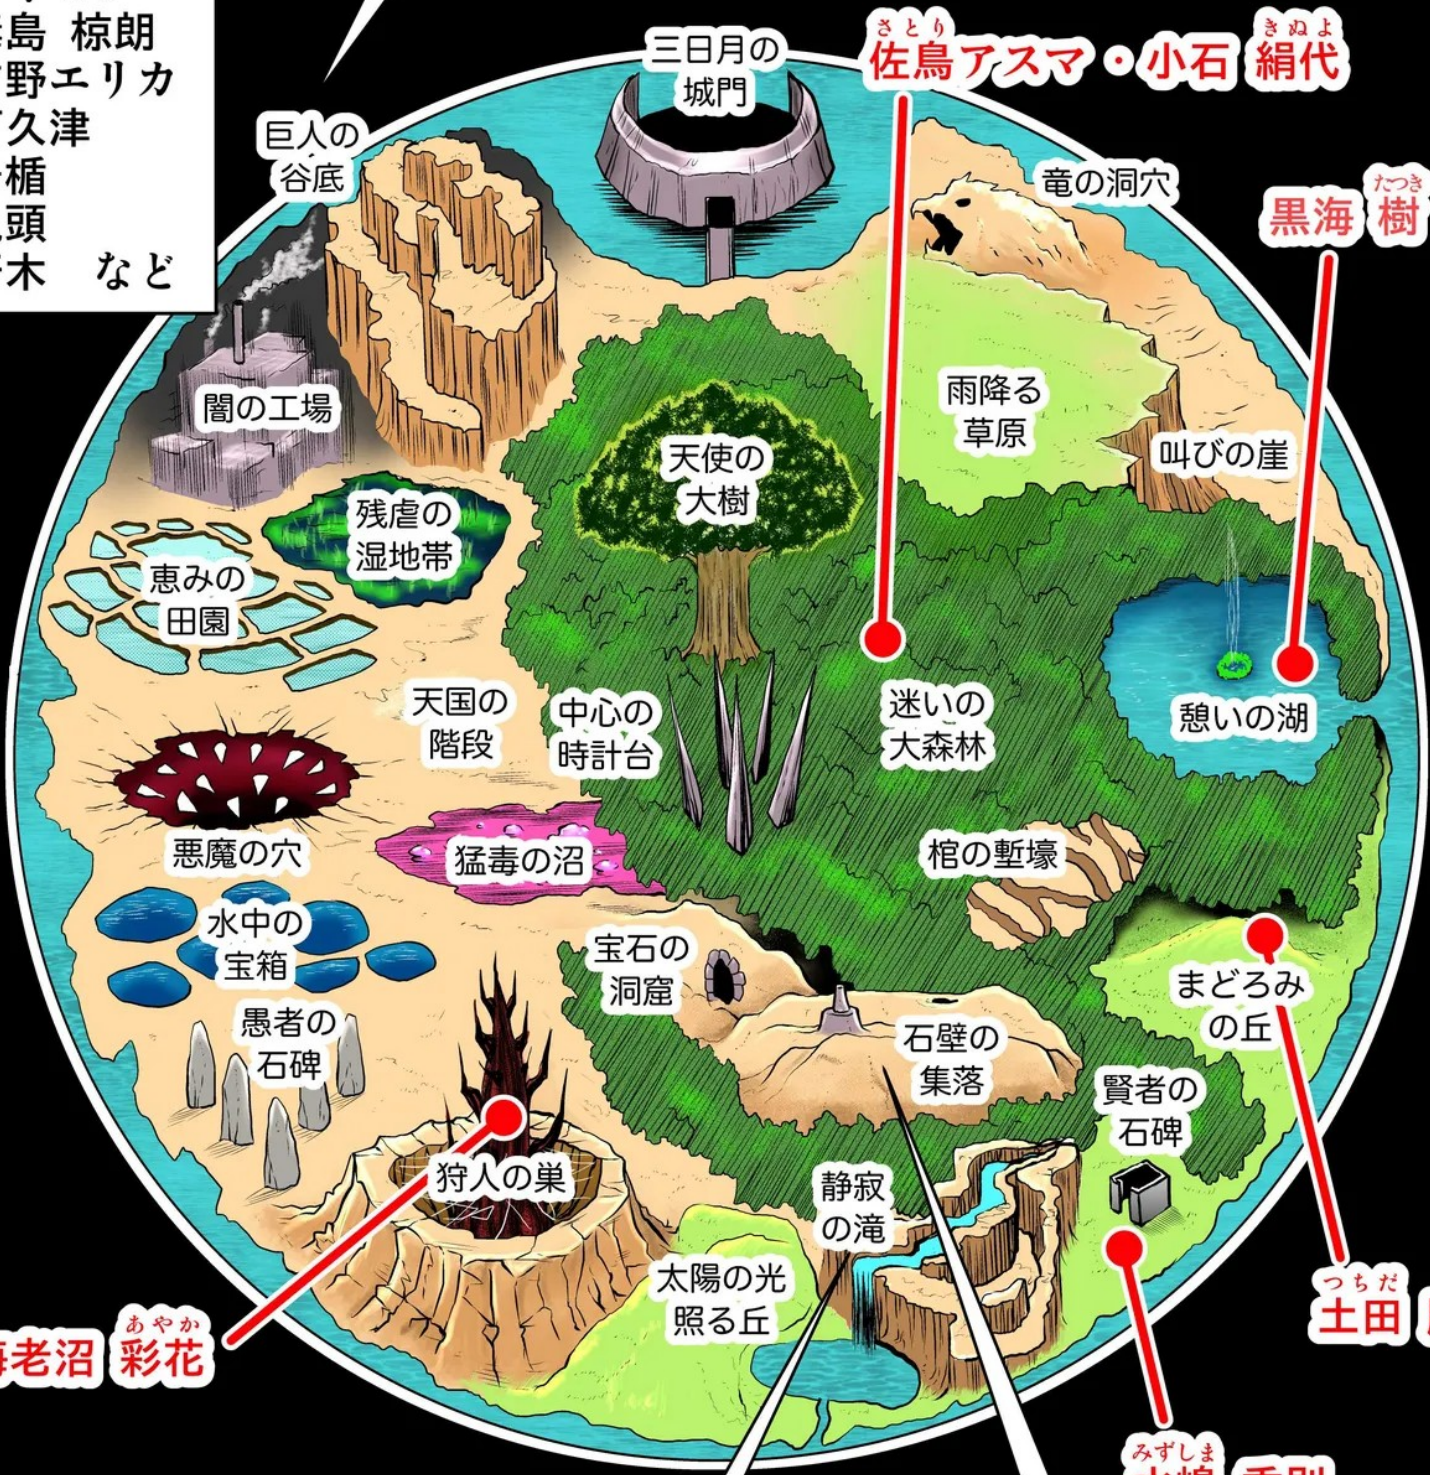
島 椋朗
野エリカ
久津
楯
頭
木 など

三日月の城門

さとり きぬよ
佐鳥アスマ・小石 絹代

巨人の谷底

竜の洞穴

たつき
黒海 樹

闇の工場

雨降る草原

叫びの崖

天使の大樹

残虐の湿地帯

恵みの田園

迷いの大森林

憩いの湖

天国の階段

中心の時計台

悪魔の穴

猛毒の沼

棺の塹壕

水中の宝箱

宝石の洞窟

まどろみの丘

愚者の石碑

石壁の集落

賢者の石碑

狩人の巣

静寂の滝

つちだ
土田 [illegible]

太陽の光照る丘

あやか
海老沼 彩花

みずしま
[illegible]